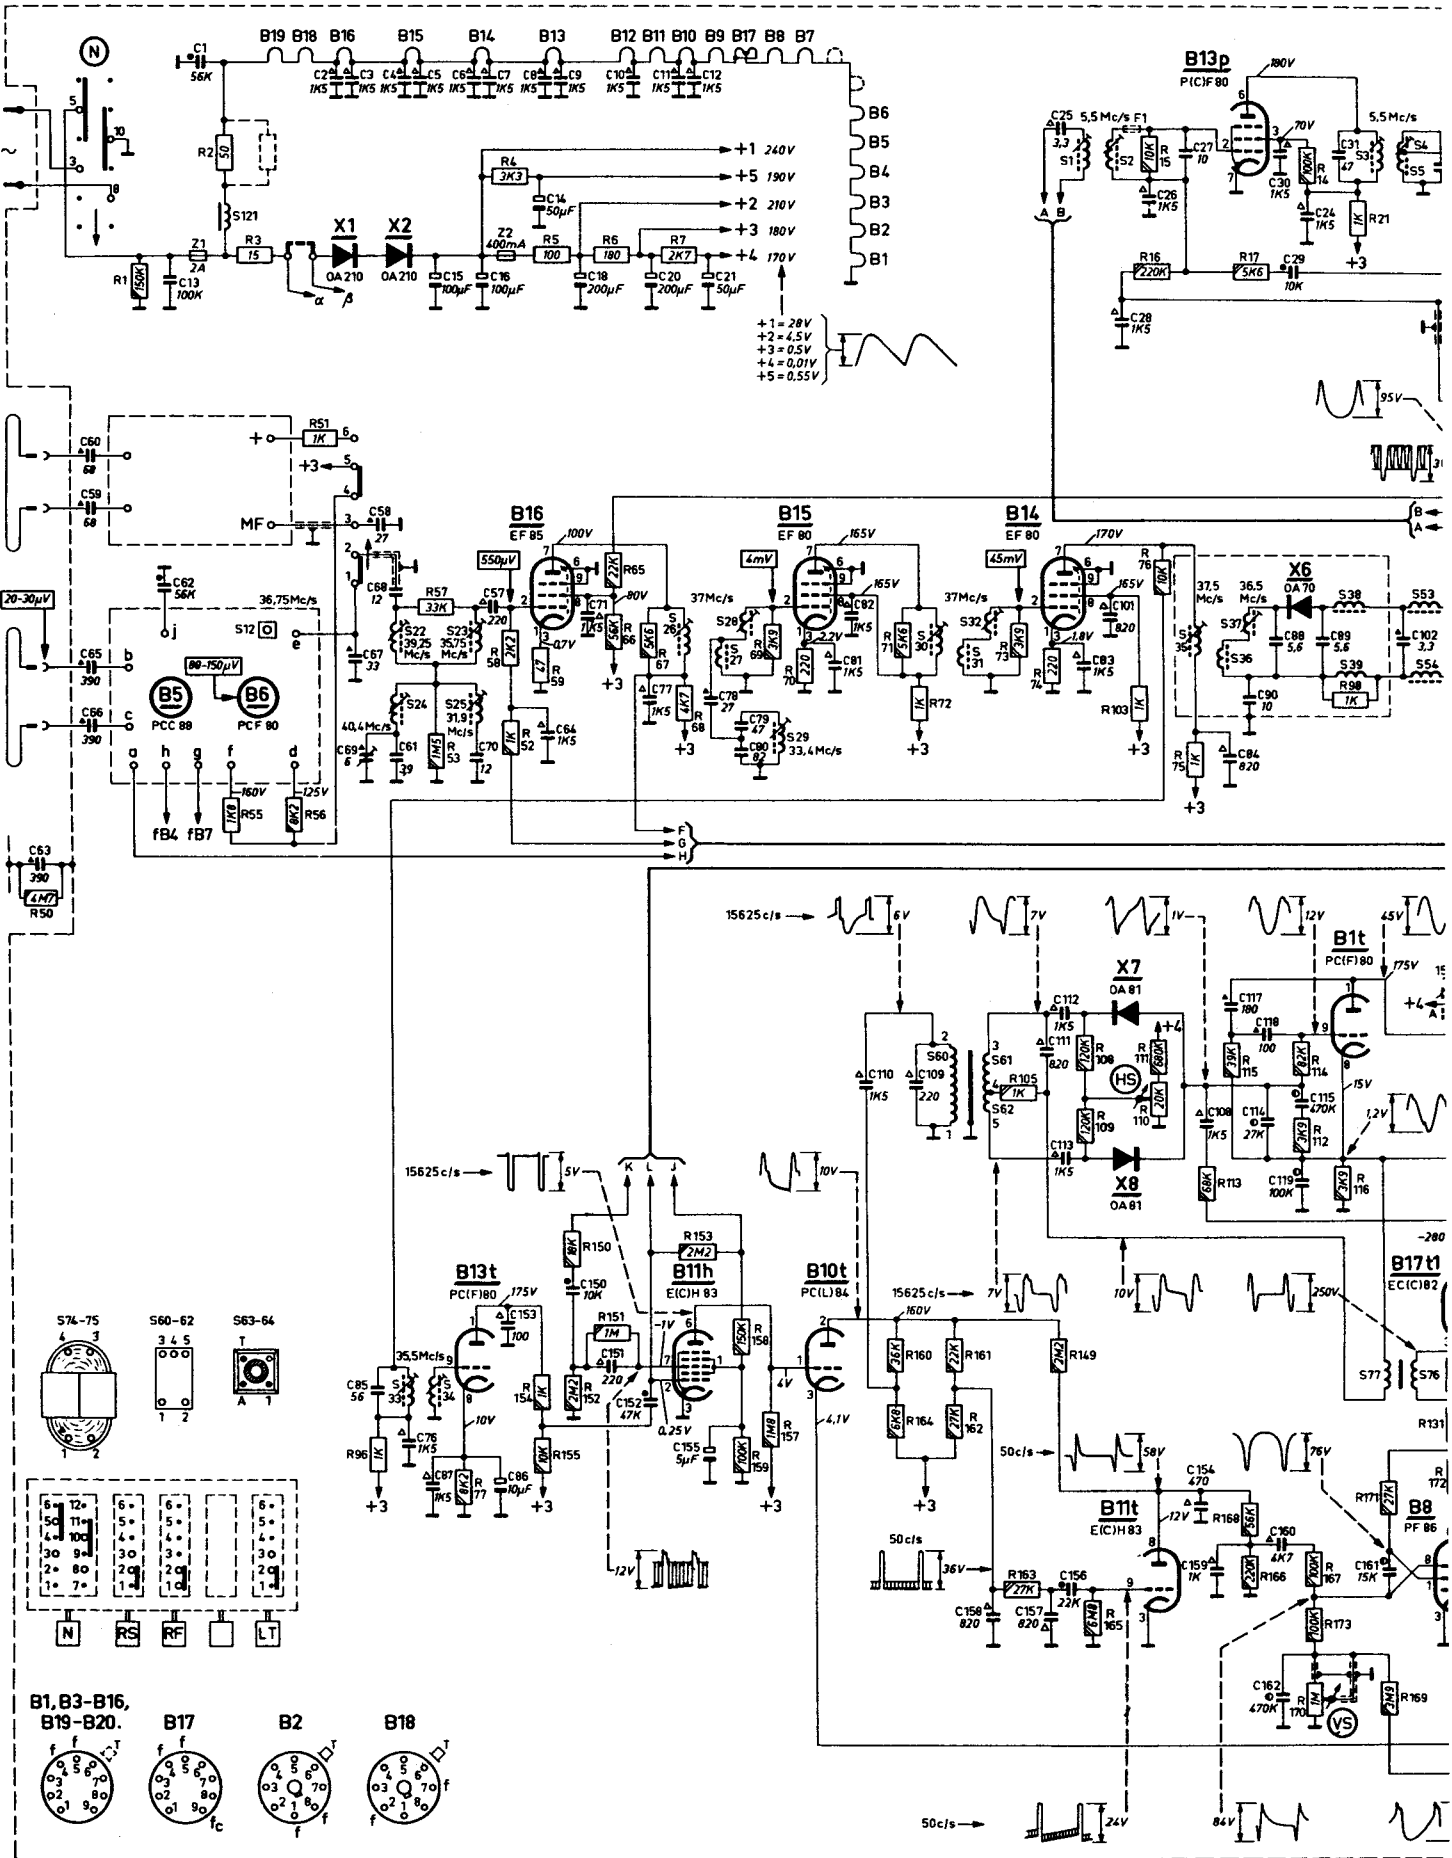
N
5
10
3
8
~
C1 56K
B19 B18 B16 B15 B14 B13 B12 B11 B10 B9 B17 B8 B7
C2 1K5 C3 1K5 C4 1K5 C5 1K5 C6 1K5 C7 1K5 C8 1K5 C9 1K5 C10 1K5 C11 1K5 C12 1K5
B6 B5 B4 B3 B2 B1
R2 50
S121
R1 150K
C13 100K
Z1 2A
R3 15
α β
X1 OA 210
X2 OA 210
C15 100μF
C16 100μF
R4 3K3
C14 50μF
Z2 400mA
R5 100
R6 180
R7 2K7
C18 200μF
C20 200μF
C21 50μF
+1 240V
+5 190V
+2 210V
+3 180V
+4 170V
+1 = 28V
+2 = 4,5V
+3 = 0,5V
+4 = 0,01V
+5 = 0,55V
B13p
P(C)F 80
180V
C25 3,3
5,5 Mc/s F1
S1 S2
R 15 10K
C26 1K5
C27 10
70V
C30 1K5
R 14 100K
C24 1K5
C31 47
5,5 Mc/s
S3 S4 S5
R21 1K
+3
R16 220K
R17 5K6
C29 10K
C28 1K5
A B
95V
31
R51 1K
+
+3
6
5
4
C60 68
C59 68
MF
3
C58 27
2
1
C68 12
C62 56K
36,75 Mc/s
j
S12
e
20-30μV
C65 390
b
C66 390
c
80-150μV
B5 PCC 88
B6 PCF 80
a h g f d
160V
125V
R55 1K8
R56 8K2
fB4 fB7
C63 390
R50 4M7
R57 33K
C57 220
C67 33
S22 39,25 Mc/s
S23 35,75 Mc/s
S24
40,4 Mc/s
C69 6
C61 39
R 53 1M5
S25 31,9 Mc/s
C70 12
B16
EF 85
550μV
100V
R65 22K
80V
R 58 2K2
C71 1K5
R 66 56K
0,7V
R 59 47
R 52 1K
C64 1K5
+3
S 26
37Mc/s
R 67 5K6
C77 1K5
R 68 4K7
+3
B15
EF 80
4mV
165V
S28
S 27
R 69 3K9
C78 27
C79 47
C80 82
S29 33,4 Mc/s
C82 1K5
2,2V
R 70 220
C81 1K5
165V
R 71 5K6
S 30
R72 1K
+3
B14
EF 80
45mV
170V
37Mc/s
S32
S 31
R 73 3K9
1,8V
R 74 220
C83 1K5
165V
C101 820
R 76 10K
R103 1K
+3
37,5 Mc/s
36,5 Mc/s
X6 OA 70
S35 S37 S36
C88 5,6
C89 5,6
S38
S39
R98 1K
C90 10
R 75 1K
C84 820
+3
C102 3,3
S53 S54
B A
F G H
15625 c/s
6V
7V
1V
12V
45V
B1t
PC(F) 80
175V
+4
A
C110 1K5
S60
C109 220
S61
S62
R105 1K
X7 OA 81
C112 1K5
C111 820
R 108 120K
R 111 680K
+4
HS
R 110 20K
R 109 120K
C113 1K5
X8 OA 81
C108 1K5
C117 180
C118 100
R 115 39K
R 114 82K
15V
C115 470K
C114 27K
R 112 3K9
C119 100K
R113 68K
1,2V
R 116 2K9
-280
15625 c/s
5V
K L J
10V
R150 18K
C150 10K
R153 2M2
B11h
E(C)H 83
R151 1M
-1V
C151 220
C152 47K
0,25V
R 152 2M2
R 154 1K
R155 10K
+3
R 158 150K
4V
R 157 1M8
C155 5μF
R 159 100K
+3
12V
B13t
PC(F) 80
175V
C153 100
35,5 Mc/s
C85 56
S 33
S 34
R96 1K
+3
C76 1K5
10V
C87 1K5
R 77 8K2
C86 10μF
B10t
PC(L) 84
4,1V
15625 c/s
160V
7V
10V
R160 35K
R161 22K
R149 2M2
R164 6K8
R 162 27K
+3
250V
B17t1
EC(C) 82
S77
S76
R131
50c/s
58V
C154 470
76V
B11t
E(C)H 83
12V
R168 56K
C160 4K7
R171
R
B8
PF 86
50c/s
36V
R163 27K
C156 22K
9
C158 820
C157 820
R 165 1M8
C159 1K
R166 220K
R 167 100K
C161 15K
R173 100K
C162 470K
R 170 1M
VS
R169 2M9
50c/s
24V
84V
S74-75
4 3
1 2
S60-62
3 4 5
1 2
S63-64
T
A 1
N
RS
RF
LT
B1, B3-B16,
B19-B20.
B17
B2
B18
f
T
fc